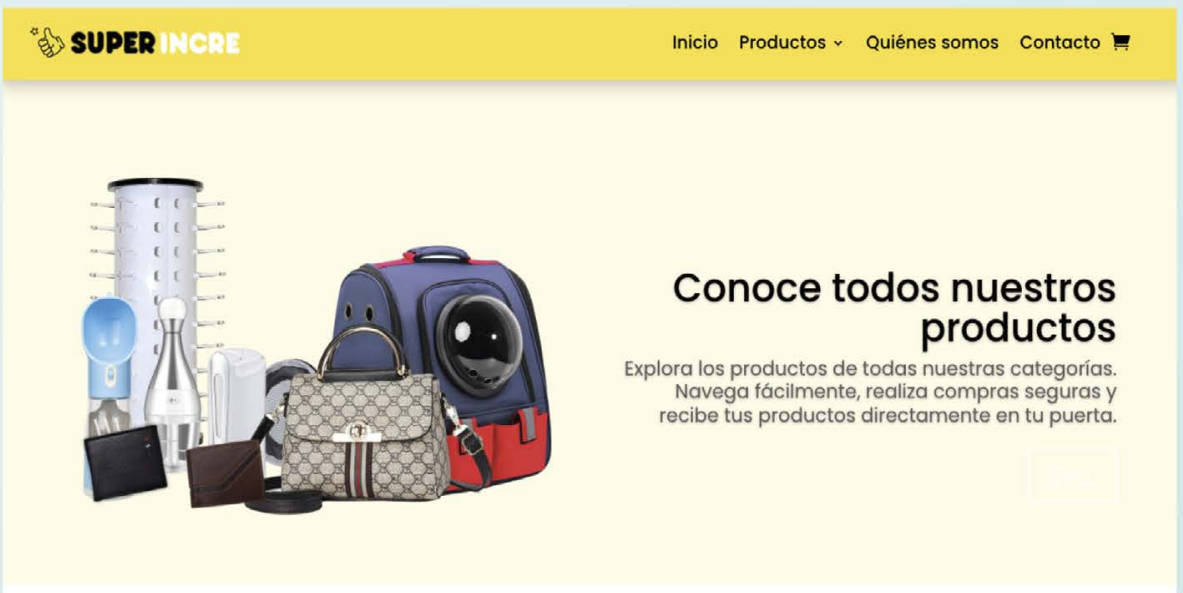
SUPER INCRE

Inicio Productos Quiénes somos Contacto

Conoce todos nuestros productos

Explora los productos de todas nuestras categorías. Navega fácilmente, realiza compras seguras y recibe tus productos directamente en tu puerta.

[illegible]